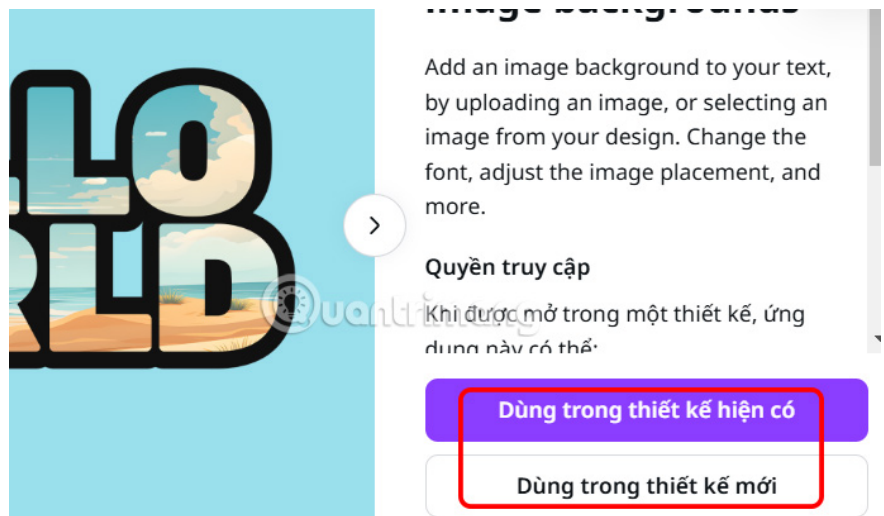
LO
RLD

Image backgrounds

Add an image background to your text, by uploading an image, or selecting an image from your design. Change the font, adjust the image placement, and more.

Quyền truy cập

Khi được mở trong một thiết kế, ứng dụng này có thể:

quantrimang

Dùng trong thiết kế hiện có

Dùng trong thiết kế mới